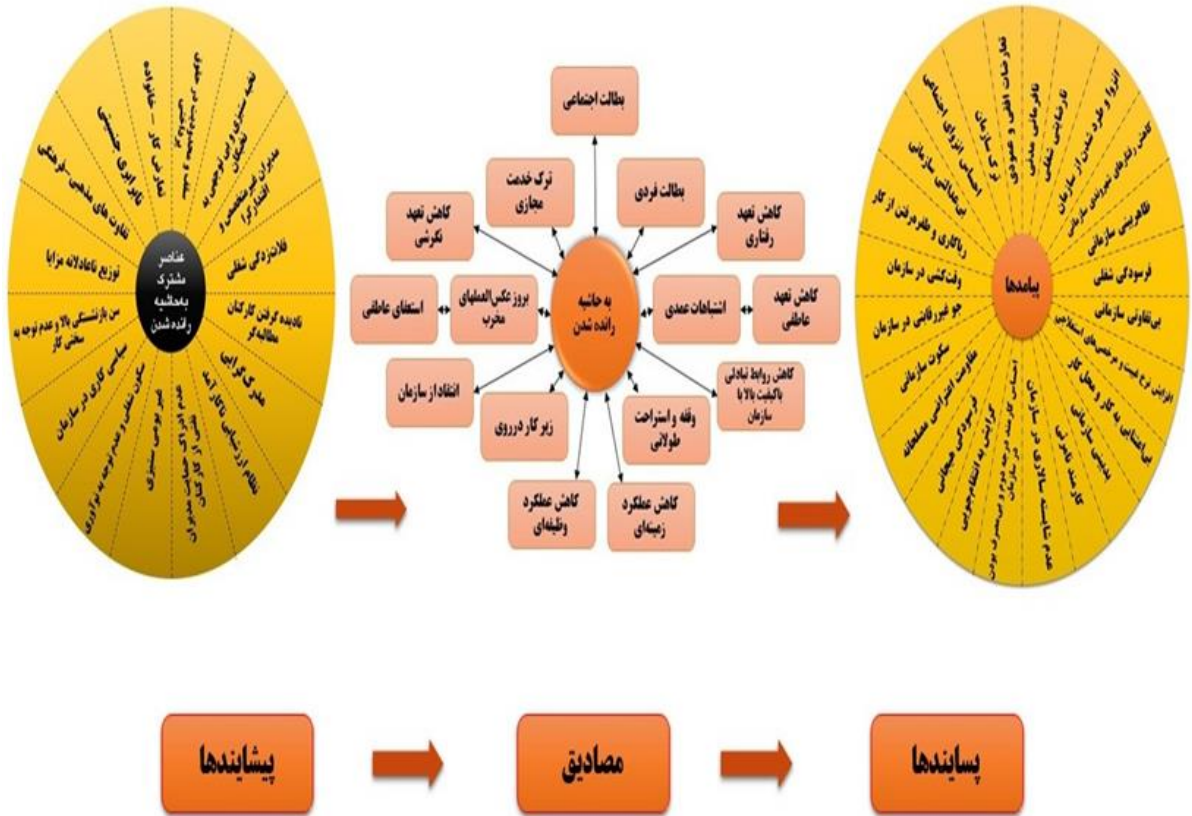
عناصر مشترک بحاشیه رفته شدن

تعارض کار - خانواده

نابرابری جنسیتی

تفاوت های مذهبی- فرهنگی

توزیع ناعادلانه مزایا

سن بازنشستگی بالا و عدم توجه به سختی کار

سیاسی کاری در سازمان

سکون شغلی و عدم توجه به نوآوری

تبعیض

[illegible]

نظام ارزشیابی ناکارآمد

طرد گروهی

نادیده گرفتن کارکنان مطالبه گر

فلات زدگی شغلی

مدیران فوق متخصص و اقتدارگرا

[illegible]

بطالت اجتماعی

ترک خدمت مجازی

بطالت فردی

کاهش تعهد نگرشی

کاهش تعهد رفتاری

استعفای عاطفی

بروز عکس العملهای مخرب

به حاشیه رانده شدن

اشتباهات عمدی

کاهش تعهد عاطفی

انتقاد از سازمان

زیر کار دررفتن

کاهش روابط تبادلی باکیفیت بالا با سازمان

وقفه و استراحت طولانی

کاهش عملکرد وظیفه‌ای

کاهش عملکرد زمینه‌ای

پیامدها

انزوا و طرد شدن از سازمان

کاهش رفتارهای شهروندی سازمانی

ظاهرسازی سازمانی

فرسودگی شغلی

بی‌تفاوتی سازمانی

افزایش نرخ غیبت و مرخصی‌های استعلاجی

بی‌اعتنایی به کار و محل کار

بدبینی سازمانی

کارمند ناراضی

عدم شایسته سالاری در سازمان

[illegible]

گرایش به انتقام‌جویی

فرسودگی هیجانی

مقاومت اعتراضی مسلحانه

سکوت سازمانی

جو غیررقابتی در سازمان

وقت‌کشی در سازمان

رهاکاری و طفره رفتن از کار

انفعالی سازمانی

احساس انزوای اجتماعی

ترک سازمان

ناهنجاری‌های رفتاری

نارضایتی شغلی

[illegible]

پیشایندها

مصادیق

پسایندها